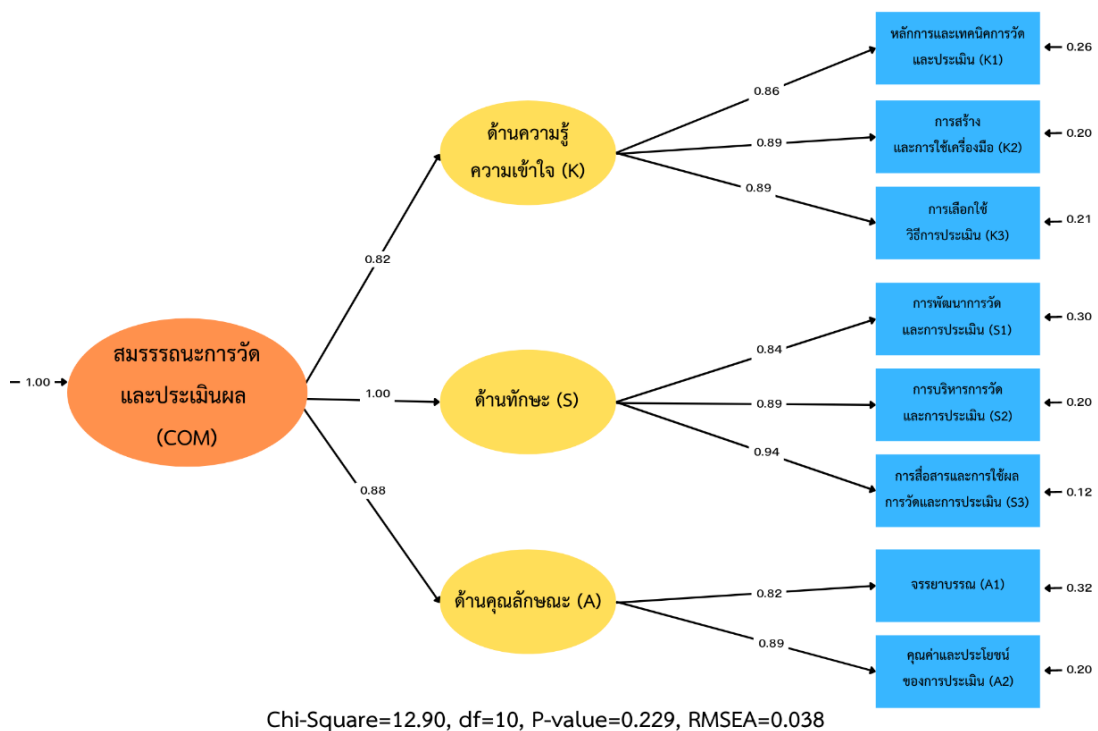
1.00

สมรรรถนะการวัดและประเมินผล (COM)

0.82

1.00

0.88

ด้านความรู้ความเข้าใจ (K)

ด้านทักษะ (S)

ด้านคุณลักษณะ (A)

0.86

0.89

0.89

0.84

0.89

0.94

0.82

0.89

หลักการและเทคนิคการวัดและประเมิน (K1)

0.26

การสร้างและการใช้เครื่องมือ (K2)

0.20

การเลือกใช้วิธีการประเมิน (K3)

0.21

การพัฒนาการวัดและการประเมิน (S1)

0.30

การบริหารการวัดและการประเมิน (S2)

0.20

การสื่อสารและการใช้ผลการวัดและการประเมิน (S3)

0.12

จรรยาบรรณ (A1)

0.32

คุณค่าและประโยชน์ของการประเมิน (A2)

0.20

Chi-Square=12.90, df=10, P-value=0.229, RMSEA=0.038